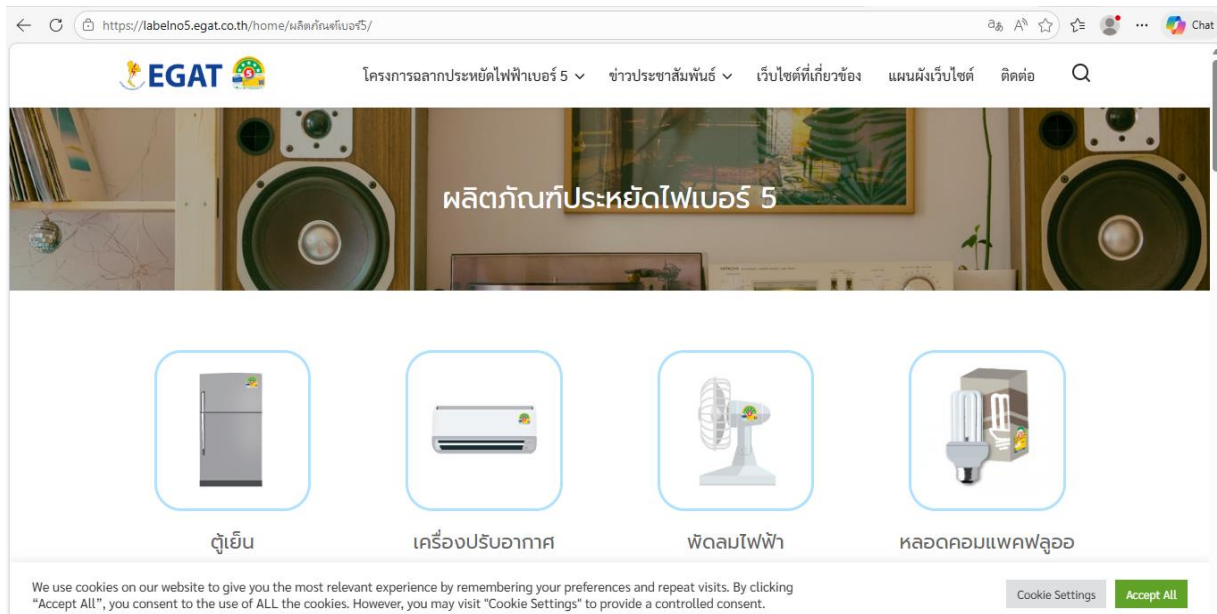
https://labelno5.egat.co.th/home/ผลิตภัณฑ์เบอร์5/

Chat

EGAT

โครงการฉลากประหยัดไฟฟ้าเบอร์ 5 ข่าวประชาสัมพันธ์ เว็บไซต์ที่เกี่ยวข้อง แผนผังเว็บไซต์ ติดต่อ

ผลิตภัณฑ์ประหยัดไฟเบอร์ 5

ตู้เย็น

เครื่องปรับอากาศ

พัดลมไฟฟ้า

หลอดคอมแพคฟลูออ

We use cookies on our website to give you the most relevant experience by remembering your preferences and repeat visits. By clicking "Accept All", you consent to the use of ALL the cookies. However, you may visit "Cookie Settings" to provide a controlled consent.

Cookie Settings

Accept All